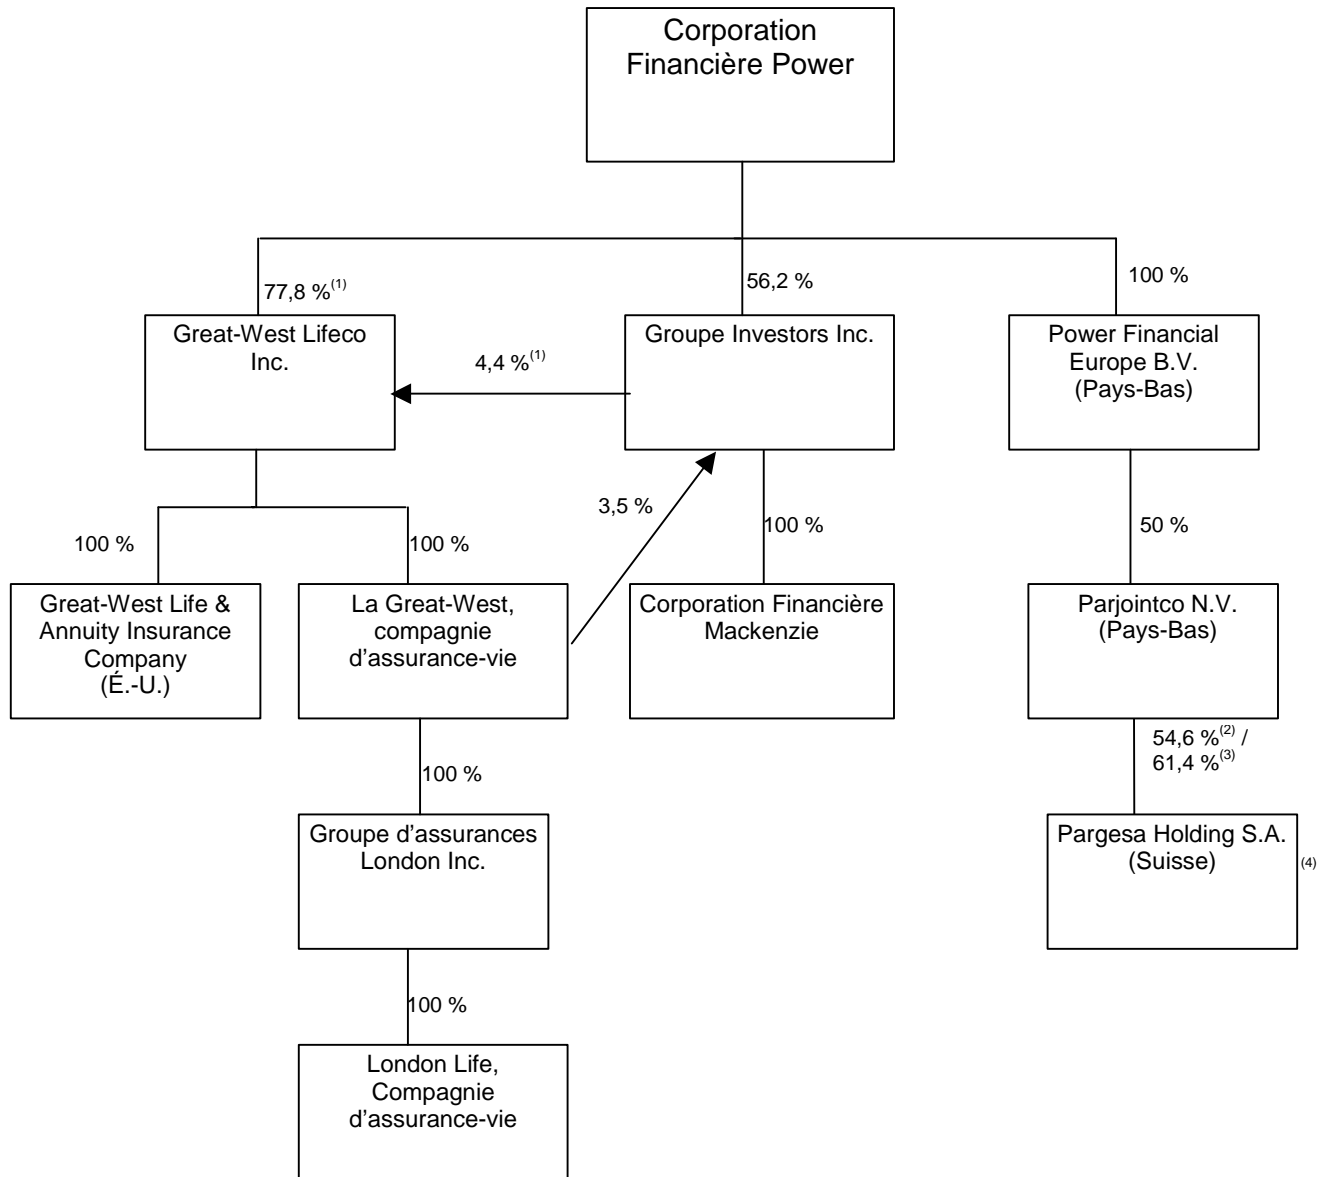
Corporation Financière Power

77,8 %$^{(1)}$

56,2 %

100 %

Great-West Lifeco Inc.

4,4 %$^{(1)}$

Groupe Investors Inc.

Power Financial Europe B.V. (Pays-Bas)

3,5 %

100 %

50 %

100 %

100 %

Great-West Life & Annuity Insurance Company (É.-U.)

La Great-West, compagnie d'assurance-vie

Corporation Financière Mackenzie

Parjointco N.V. (Pays-Bas)

54,6 %$^{(2)}$ / 61,4 %$^{(3)}$

100 %

Groupe d'assurances London Inc.

Pargesa Holding S.A. (Suisse)

(4)

100 %

London Life, Compagnie d'assurance-vie